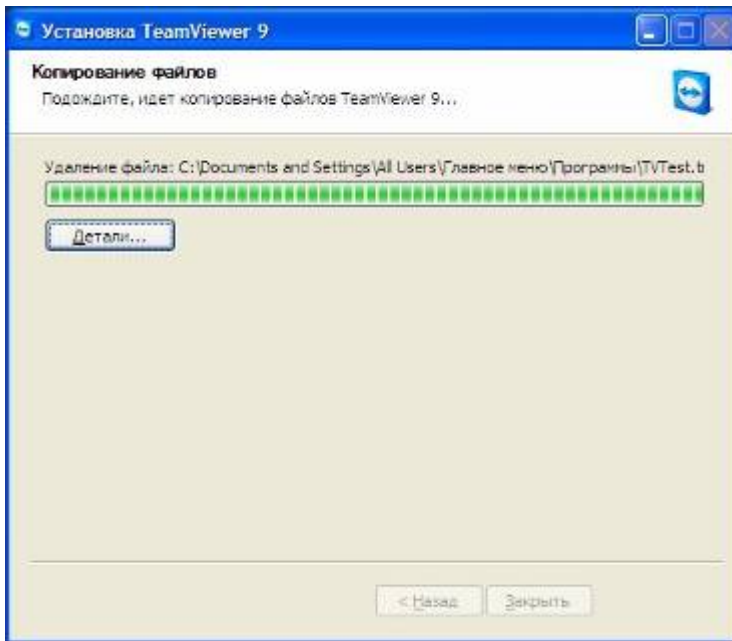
Установка TeamViewer 9

Копирование файлов
Подождите, идет копирование файлов TeamViewer 9...

Удаление файла: C:\Documents and Settings\All Users\Главное меню\Программы\TVTest.b

Детали...

< Назад   Закрыть